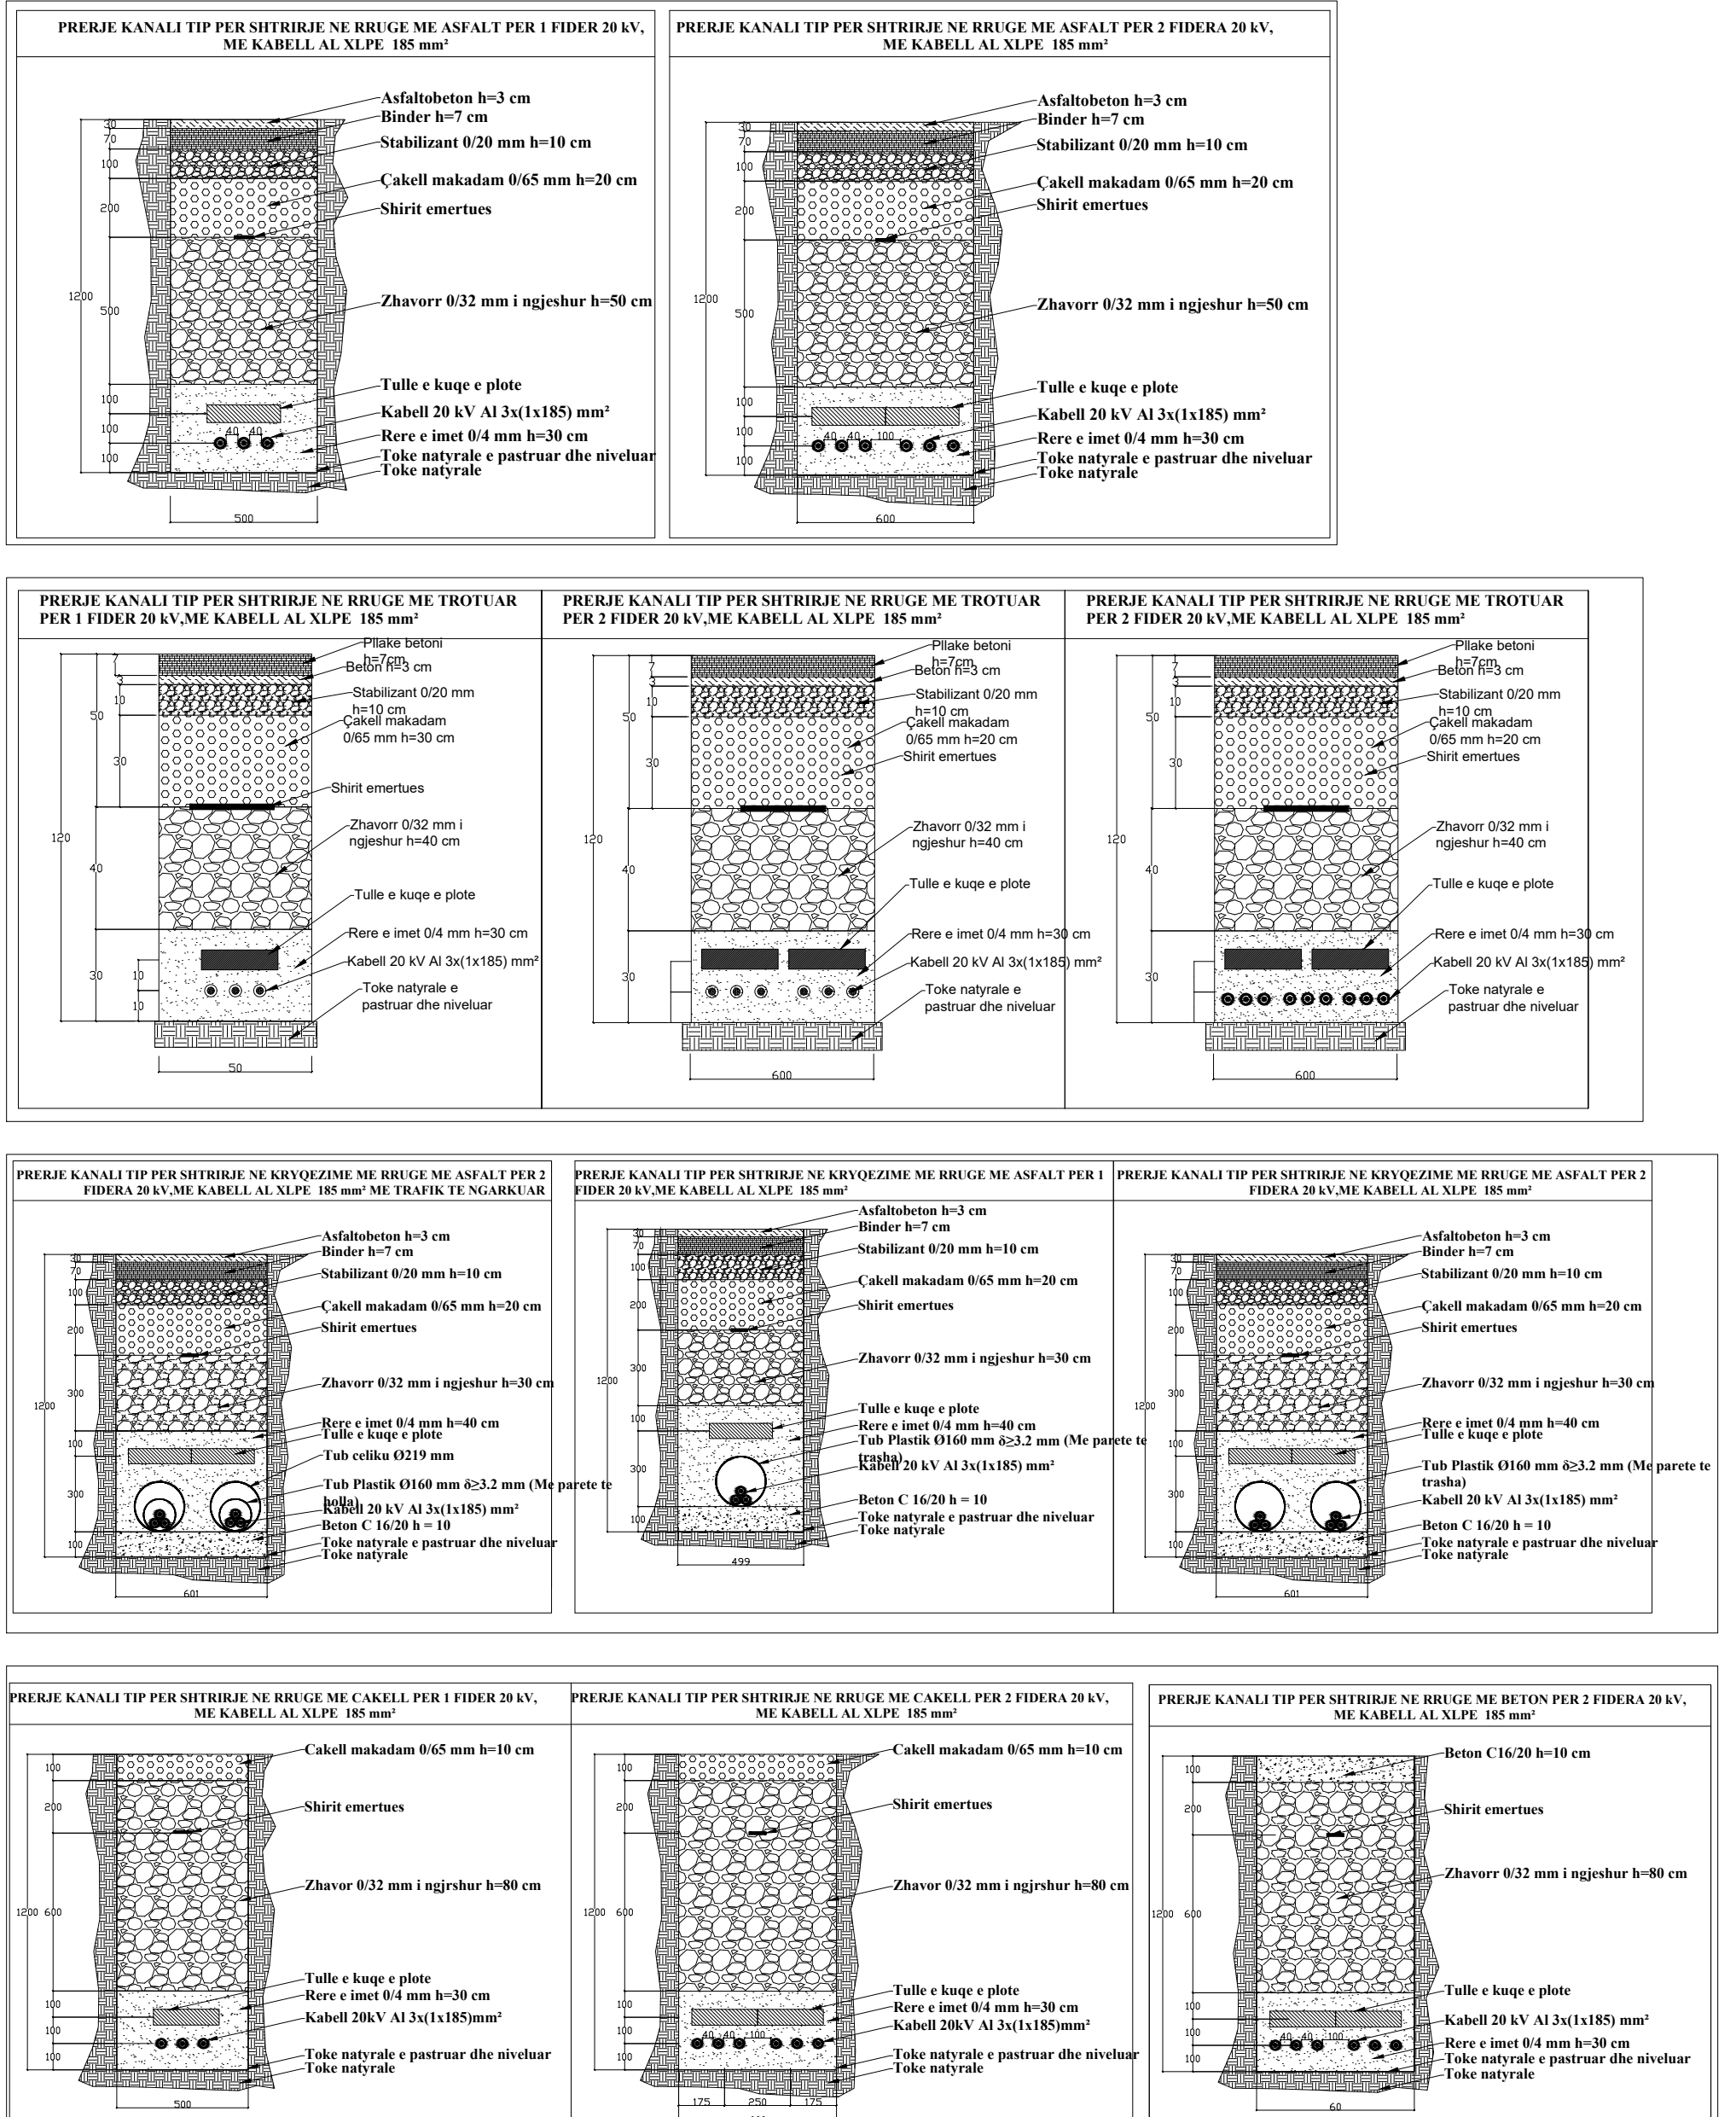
PRERJE KANALI TIP PER SHTRIRJE NE RRUGE ME ASFALT PER 1 FIDER 20 kV, ME KABELL AL XLPE 185 mm²

Asfaltobeton h=3 cm
Binder h=7 cm
Stabilizant 0/20 mm h=10 cm
Çakell makadam 0/65 mm h=20 cm
Shirit emertues
Zhavorr 0/32 mm i ngjeshur h=50 cm
Tulle e kuqe e plote
Kabell 20 kV Al 3x(1x185) mm²
Rere e imet 0/4 mm h=30 cm
Toke natyrale e pastruar dhe niveluar
Toke natyrale

30 70 100 200 1200 500 100 100 100 40 40 500

PRERJE KANALI TIP PER SHTRIRJE NE RRUGE ME ASFALT PER 2 FIDERA 20 kV, ME KABELL AL XLPE 185 mm²

Asfaltobeton h=3 cm
Binder h=7 cm
Stabilizant 0/20 mm h=10 cm
Çakell makadam 0/65 mm h=20 cm
Shirit emertues
Zhavorr 0/32 mm i ngjeshur h=50 cm
Tulle e kuqe e plote
Kabell 20 kV Al 3x(1x185) mm²
Rere e imet 0/4 mm h=30 cm
Toke natyrale e pastruar dhe niveluar
Toke natyrale

30 70 100 200 1200 500 100 100 100 40 40 100 600

PRERJE KANALI TIP PER SHTRIRJE NE RRUGE ME TROTUAR PER 1 FIDER 20 kV,ME KABELL AL XLPE 185 mm²

Pllake betoni h=7cm
Beton h=3 cm
Stabilizant 0/20 mm h=10 cm
Çakell makadam 0/65 mm h=30 cm
Shirit emertues
Zhavorr 0/32 mm i ngjeshur h=40 cm
Tulle e kuqe e plote
Rere e imet 0/4 mm h=30 cm
Kabell 20 kV Al 3x(1x185) mm²
Toke natyrale e pastruar dhe niveluar

7 3 10 50 30 120 40 30 10 10 50

PRERJE KANALI TIP PER SHTRIRJE NE RRUGE ME TROTUAR PER 2 FIDER 20 kV,ME KABELL AL XLPE 185 mm²

Pllake betoni h=7cm
Beton h=3 cm
Stabilizant 0/20 mm h=10 cm
Çakell makadam 0/65 mm h=20 cm
Shirit emertues
Zhavorr 0/32 mm i ngjeshur h=40 cm
Tulle e kuqe e plote
Rere e imet 0/4 mm h=30 cm
Kabell 20 kV Al 3x(1x185) mm²
Toke natyrale e pastruar dhe niveluar

7 3 10 50 30 120 40 30 600

PRERJE KANALI TIP PER SHTRIRJE NE RRUGE ME TROTUAR PER 2 FIDER 20 kV,ME KABELL AL XLPE 185 mm²

Pllake betoni h=7cm
Beton h=3 cm
Stabilizant 0/20 mm h=10 cm
Çakell makadam 0/65 mm h=20 cm
Shirit emertues
Zhavorr 0/32 mm i ngjeshur h=40 cm
Tulle e kuqe e plote
Rere e imet 0/4 mm h=30 cm
Kabell 20 kV Al 3x(1x185) mm²
Toke natyrale e pastruar dhe niveluar

7 3 10 50 30 120 40 30 600

PRERJE KANALI TIP PER SHTRIRJE NE KRYQEZIME ME RRUGE ME ASFALT PER 2 FIDERA 20 kV,ME KABELL AL XLPE 185 mm² ME TRAFIK TE NGARKUAR

Asfaltobeton h=3 cm
Binder h=7 cm
Stabilizant 0/20 mm h=10 cm
Çakell makadam 0/65 mm h=20 cm
Shirit emertues
Zhavorr 0/32 mm i ngjeshur h=30 cm
Rere e imet 0/4 mm h=40 cm
Tulle e kuqe e plote
Tub celiku Ø219 mm
Tub Plastik Ø160 mm δ≥3.2 mm (Me parete te holla)
Kabell 20 kV Al 3x(1x185) mm²
Beton C 16/20 h = 10
Toke natyrale e pastruar dhe niveluar
Toke natyrale

30 70 100 200 1200 300 100 300 100 601

PRERJE KANALI TIP PER SHTRIRJE NE KRYQEZIME ME RRUGE ME ASFALT PER 1 FIDER 20 kV,ME KABELL AL XLPE 185 mm²

Asfaltobeton h=3 cm
Binder h=7 cm
Stabilizant 0/20 mm h=10 cm
Çakell makadam 0/65 mm h=20 cm
Shirit emertues
Zhavorr 0/32 mm i ngjeshur h=30 cm
Tulle e kuqe e plote
Rere e imet 0/4 mm h=40 cm
Tub Plastik Ø160 mm δ≥3.2 mm (Me parete te trasha)
Kabell 20 kV Al 3x(1x185) mm²
Beton C 16/20 h = 10
Toke natyrale e pastruar dhe niveluar
Toke natyrale

30 70 100 200 1200 300 100 300 100 499

PRERJE KANALI TIP PER SHTRIRJE NE KRYQEZIME ME RRUGE ME ASFALT PER 2 FIDERA 20 kV,ME KABELL AL XLPE 185 mm²

Asfaltobeton h=3 cm
Binder h=7 cm
Stabilizant 0/20 mm h=10 cm
Çakell makadam 0/65 mm h=20 cm
Shirit emertues
Zhavorr 0/32 mm i ngjeshur h=30 cm
Rere e imet 0/4 mm h=40 cm
Tulle e kuqe e plote
Tub Plastik Ø160 mm δ≥3.2 mm (Me parete te trasha)
Kabell 20 kV Al 3x(1x185) mm²
Beton C 16/20 h = 10
Toke natyrale e pastruar dhe niveluar
Toke natyrale

30 70 100 200 1200 300 100 300 100 601

PRERJE KANALI TIP PER SHTRIRJE NE RRUGE ME CAKELL PER 1 FIDER 20 kV, ME KABELL AL XLPE 185 mm²

Cakell makadam 0/65 mm h=10 cm
Shirit emertues
Zhavor 0/32 mm i ngjrshur h=80 cm
Tulle e kuqe e plote
Rere e imet 0/4 mm h=30 cm
Kabell 20kV Al 3x(1x185)mm²
Toke natyrale e pastruar dhe niveluar
Toke natyrale

100 200 1200 600 100 100 100 500

PRERJE KANALI TIP PER SHTRIRJE NE RRUGE ME CAKELL PER 2 FIDERA 20 kV, ME KABELL AL XLPE 185 mm²

Cakell makadam 0/65 mm h=10 cm
Shirit emertues
Zhavor 0/32 mm i ngjrshur h=80 cm
Tulle e kuqe e plote
Rere e imet 0/4 mm h=30 cm
Kabell 20kV Al 3x(1x185)mm²
Toke natyrale e pastruar dhe niveluar
Toke natyrale

100 200 1200 600 100 100 100 40 40 100 175 250 175

PRERJE KANALI TIP PER SHTRIRJE NE RRUGE ME BETON PER 2 FIDERA 20 kV, ME KABELL AL XLPE 185 mm²

Beton C16/20 h=10 cm
Shirit emertues
Zhavorr 0/32 mm i ngjeshur h=80 cm
Tulle e kuqe e plote
Kabell 20 kV Al 3x(1x185) mm²
Rere e imet 0/4 mm h=30 cm
Toke natyrale e pastruar dhe niveluar
Toke natyrale

100 200 1200 600 100 100 100 40 40 100 60